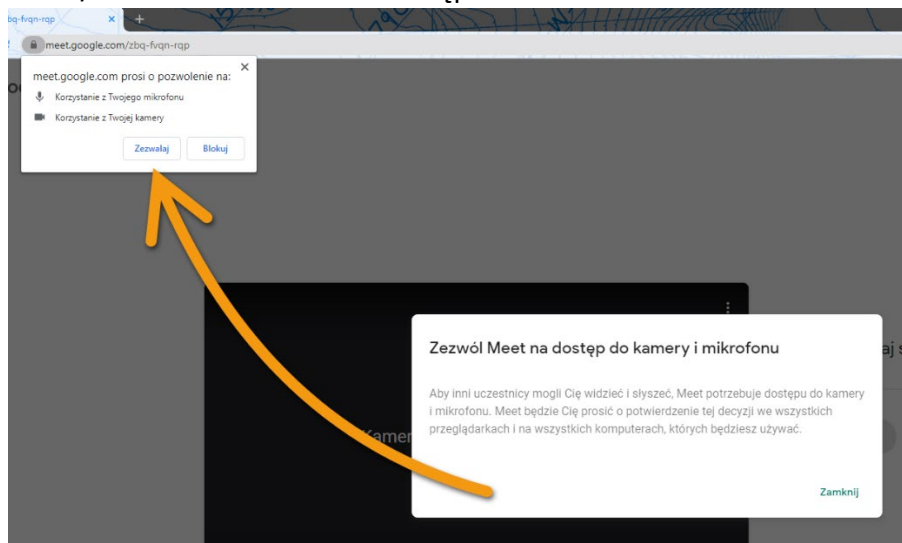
bq-fvqn-rqp

meet.google.com/zbq-fvqn-rqp

meet.google.com prosi o pozwolenie na:

Korzystanie z Twojego mikrofonu

Korzystanie z Twojej kamery

Zezwalaj

Blokuj

Zezwól Meet na dostęp do kamery i mikrofonu

Aby inni uczestnicy mogli Cię widzieć i słyszeć, Meet potrzebuje dostępu do kamery i mikrofonu. Meet będzie Cię prosić o potwierdzenie tej decyzji we wszystkich przeglądarkach i na wszystkich komputerach, których będziesz używać.

Zamknij

Kamer

aj s